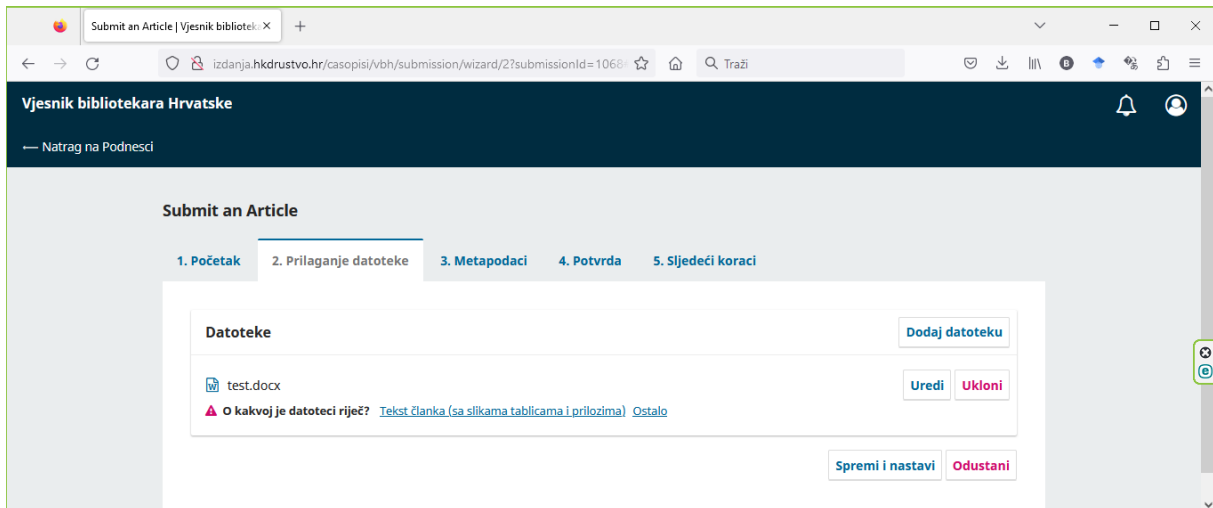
Submit an Article | Vjesnik bibliotek

izdanja.hkdrustvo.hr/casopisi/vbh/submission/wizard/2?submissionId=1068

Traži

Vjesnik bibliotekara Hrvatske

⟵ Natrag na Podnesci

Submit an Article

1. Početak
2. Prilaganje datoteke
3. Metapodaci
4. Potvrda
5. Sljedeći koraci

Datoteke

Dodaj datoteku

test.docx

Uredi Ukloni

O kakvoj je datoteci riječ? Tekst članka (sa slikama tablicama i prilozima) Ostalo

Spremi i nastavi Odustani